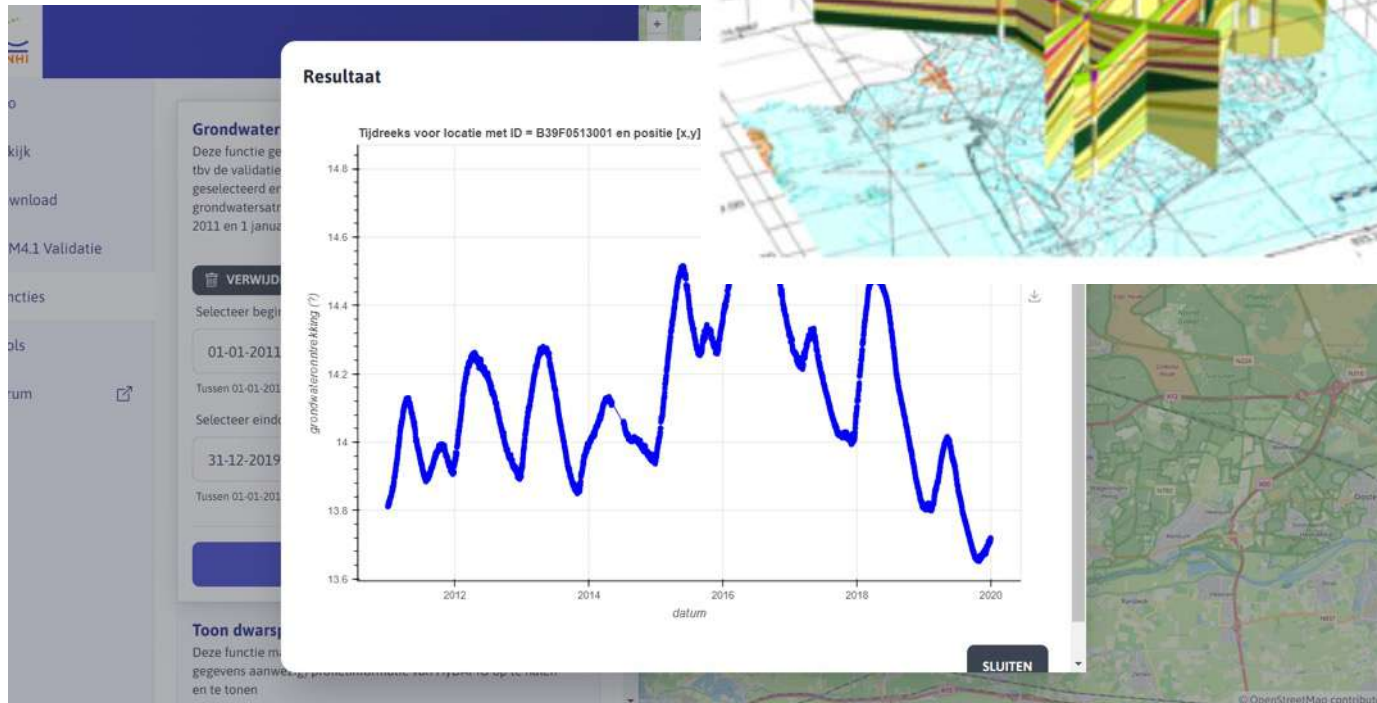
NHI

o
kijk
wnload
M4.1 Validatie
ncties
ols
rum

Grondwater
Deze functie ge
tbv de validatie
geselecteerd en
grondwatersatr
2011 en 1 janua

VERWIJD
Selecteer begi
01-01-2011
Tussen 01-01-201
Selecteer eind
31-12-2019
Tussen 01-01-201

Toon dwarsp
Deze functie m
gegevens aanwez
en te tonen

Resultaat

Tijdreeks voor locatie met ID = B39F0513001 en positie [x,y]

| 14.8 |
| 14.6 |
| 14.4 |
| 14.2 |
| 14 |
| 13.8 |
| 13.6 |

grondwateronttrekking (?)

2012
2014
2016
2018
2020
datum

SLUITEN

© OpenStreetMap contribut